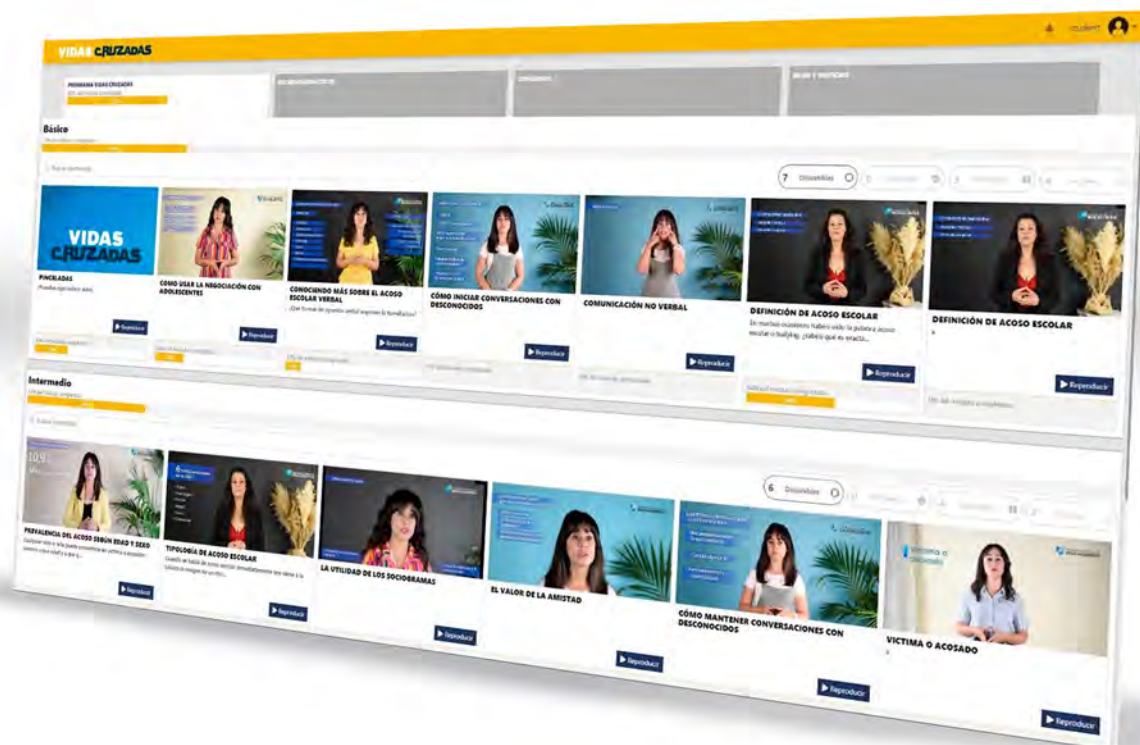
VIDAS CRUZADAS

PROGRAMA VIDAS CRUZADAS

Básico

7 Disponibles

VIDAS CRUZADAS

PINCELADAS

CÓMO USAR LA NEGOCIACIÓN CON ADOLESCENTES

CONOCIENDO MÁS SOBRE EL ACOSO ESCOLAR VERBAL

¿Qué tu mas de cuestion verbal requiere la humillación?

CÓMO INICIAR CONVERSACIONES CON DESCONOCIDOS

COMUNICACIÓN NO VERBAL

DEFINICIÓN DE ACOSO ESCOLAR

En muchas ocasiones habrá oído la palabra acoso escolar o bullying, ¿sabría qué es exacta...

DEFINICIÓN DE ACOSO ESCOLAR

▶ Reproducir

▶ Reproducir

▶ Reproducir

▶ Reproducir

▶ Reproducir

▶ Reproducir

▶ Reproducir

Intermedio

6 Disponibles

PREVALENCIA DEL ACOSO SEGÚN EDAD Y SEXO

TIPOLOGÍA DE ACOSO ESCOLAR

LA UTILIDAD DE LOS SOCIOGRAMAS

EL VALOR DE LA AMISTAD

CÓMO MANTENER CONVERSACIONES CON DESCONOCIDOS

VICTIMA O ACOSADO

Víctima o acosado

▶ Reproducir

▶ Reproducir

▶ Reproducir

▶ Reproducir

▶ Reproducir

▶ Reproducir